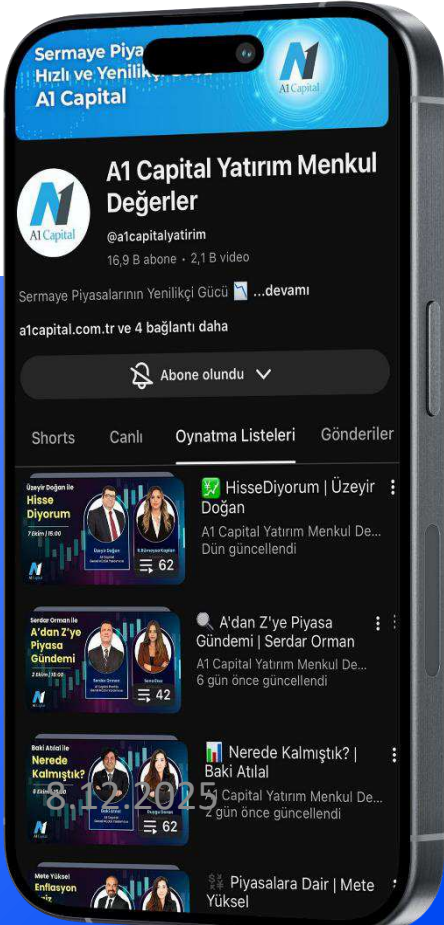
Sermaye Piya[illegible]
Hızlı ve Yenilikç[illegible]
A1 Capital

A1 Capital

A1 Capital Yatırım Menkul Değerler

A1 Capital

@a1capitalyatirim
16,9 B abone • 2,1 B video

Sermaye Piyasalarının Yenilikçi Gücü 📉 ...devamı

a1capital.com.tr ve 4 bağlantı daha

Abone olundu

Shorts Canlı Oynatma Listeleri Gönderiler

Üzeyir Doğan ile
Hisse Diyorum
62

💹 HisseDiyorum | Üzeyir Doğan
A1 Capital Yatırım Menkul De...
Dün güncellendi

Serdar Orman ile
A'dan Z'ye Piyasa Gündemi
42

🔍 A'dan Z'ye Piyasa Gündemi | Serdar Orman
A1 Capital Yatırım Menkul De...
6 gün önce güncellendi

Baki Atılal ile
Nerede Kalmıştık?
62

📊 Nerede Kalmıştık? | Baki Atılal
A1 Capital Yatırım Menkul De...
2 gün önce güncellendi

8.12.2025

Mete Yüksel
Enflasyon

💱 Piyasalara Dair | Mete Yüksel